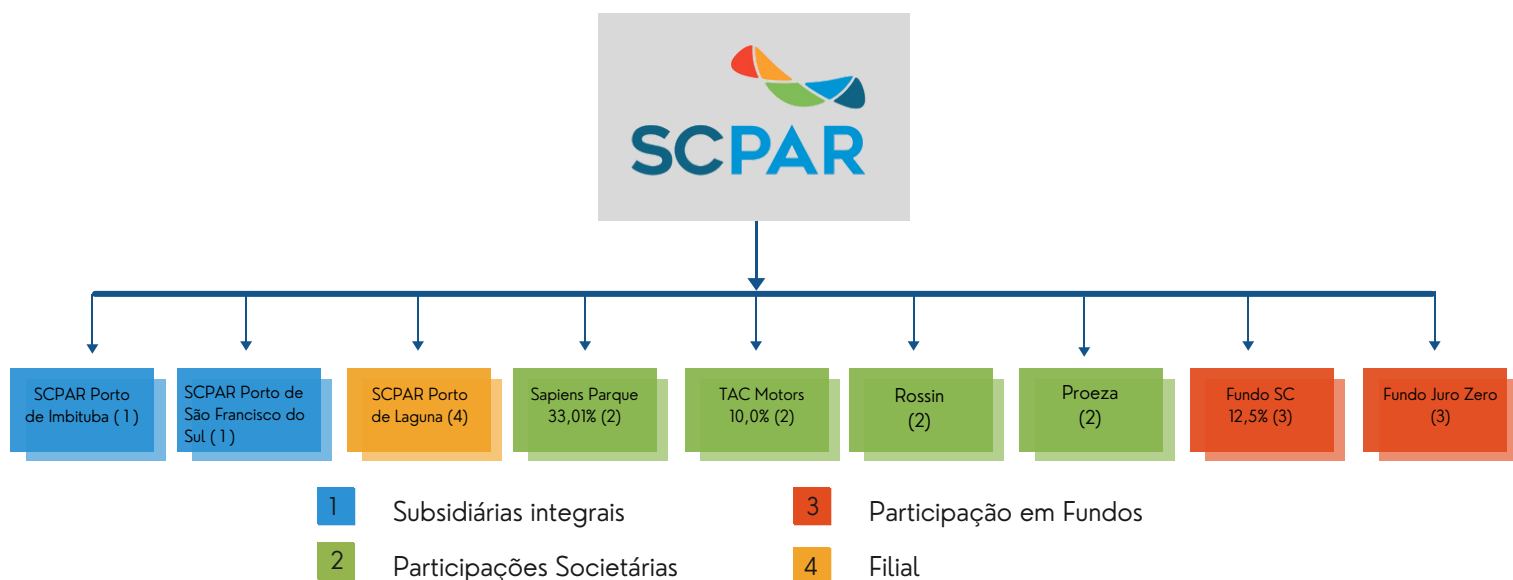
SCPAR

SCPAR Porto de Imbituba ( 1 )

SCPAR Porto de São Francisco do Sul ( 1 )

SCPAR Porto de Laguna (4)

Sapiens Parque 33,01% (2)

TAC Motors 10,0% (2)

Rossin (2)

Proeza (2)

Fundo SC 12,5% (3)

Fundo Juro Zero (3)

1 Subsidiárias integrais

2 Participações Societárias

3 Participação em Fundos

4 Filial